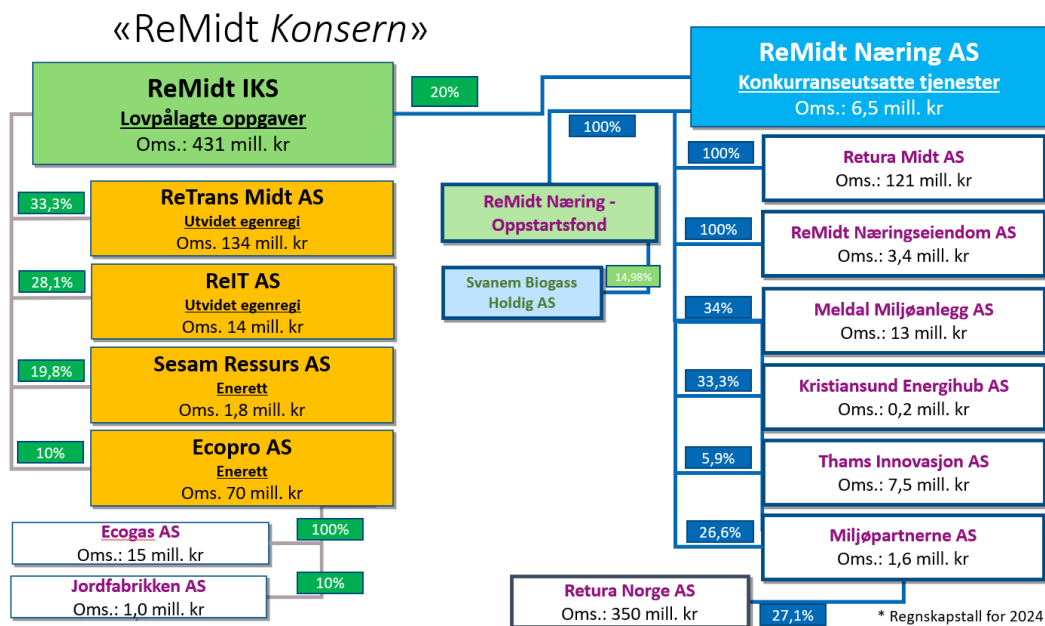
«ReMidt Konsern»

ReMidt IKS
Lovpålagte oppgaver
Oms.: 431 mill. kr

20%

ReMidt Næring AS
Konkurranseutsatte tjenester
Oms.: 6,5 mill. kr

100%

33,3%
ReTrans Midt AS
Utvidet egenregi
Oms. 134 mill. kr

28,1%
ReIT AS
Utvidet egenregi
Oms. 14 mill. kr

19,8%
Sesam Ressurs AS
Enerett
Oms. 1,8 mill. kr

10%
Ecopro AS
Enerett
Oms. 70 mill. kr

100%
Ecogas AS
Oms.: 15 mill. kr

10%
Jordfabrikken AS
Oms.: 1,0 mill. kr

ReMidt Næring - Oppstartsfond

Svanem Biogass Holdig AS

14,98%

100%
Retura Midt AS
Oms.: 121 mill. kr

100%
ReMidt Næringseiendom AS
Oms.: 3,4 mill. kr

34%
Meldal Miljøanlegg AS
Oms.: 13 mill. kr

33,3%
Kristiansund Energihub AS
Oms.: 0,2 mill. kr

5,9%
Thams Innovasjon AS
Oms.: 7,5 mill. kr

26,6%
Miljøpartnerne AS
Oms.: 1,6 mill. kr

Retura Norge AS
Oms.: 350 mill. kr

27,1%

* Regnskapstall for 2024